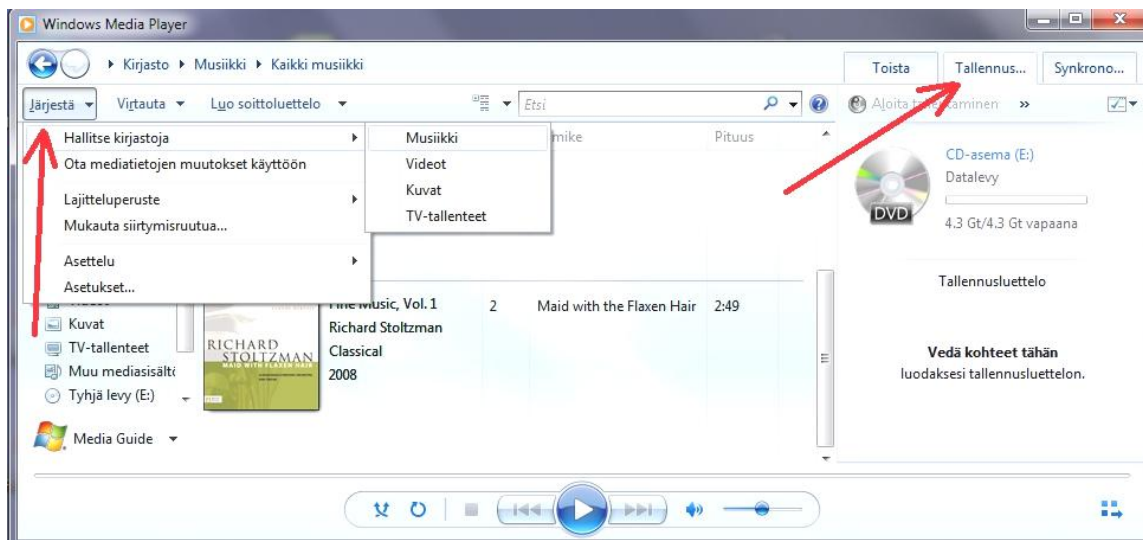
Windows Media Player

Kirjasto ▸ Musiikki ▸ Kaikki musiikki

Toista Tallennus... Synkrono...

Järjestä ▾ Virtauta ▾ Luo soittoluettelo ▾ Etsi

Aloita tall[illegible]aminen »

Hallitse kirjastoja
Ota mediatietojen muutokset käyttöön
Lajitteluperuste
Mukauta siirtymisruutua...
Asettelu
Asetukset...

Musiikki
Videot
Kuvat
TV-tallenteet

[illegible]mike Pituus

CD-asema (E:)
Datalevy
4.3 Gt/4.3 Gt vapaana

Tallennusluettelo

Fine Music, Vol. 1 2 Maid with the Flaxen Hair 2:49
Richard Stoltzman
Classical
2008

RICHARD STOLTZMAN MAID WITH FLAXEN HAIR

Kuvat
TV-tallenteet
Muu mediasisältö
Tyhjä levy (E:)

Media Guide ▾

Vedä kohteet tähän
luodaksesi tallennusluettelon.

DVD